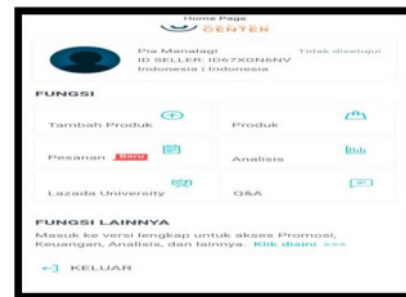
Home Page
CENTER

Pia Manalagi
ID SELLER: ID67XGN6NV
Indonesia | Indonesia

Tidak disetujui

FUNGSI

Tambah Produk

Produk

Pesanan Baru

Analisis

Lazada University

Q&A

FUNGSI LAINNYA

Masuk ke versi lengkap untuk akses Promosi, Keuangan, Analisis, dan lainnya. Klik disini >>>

KELUAR